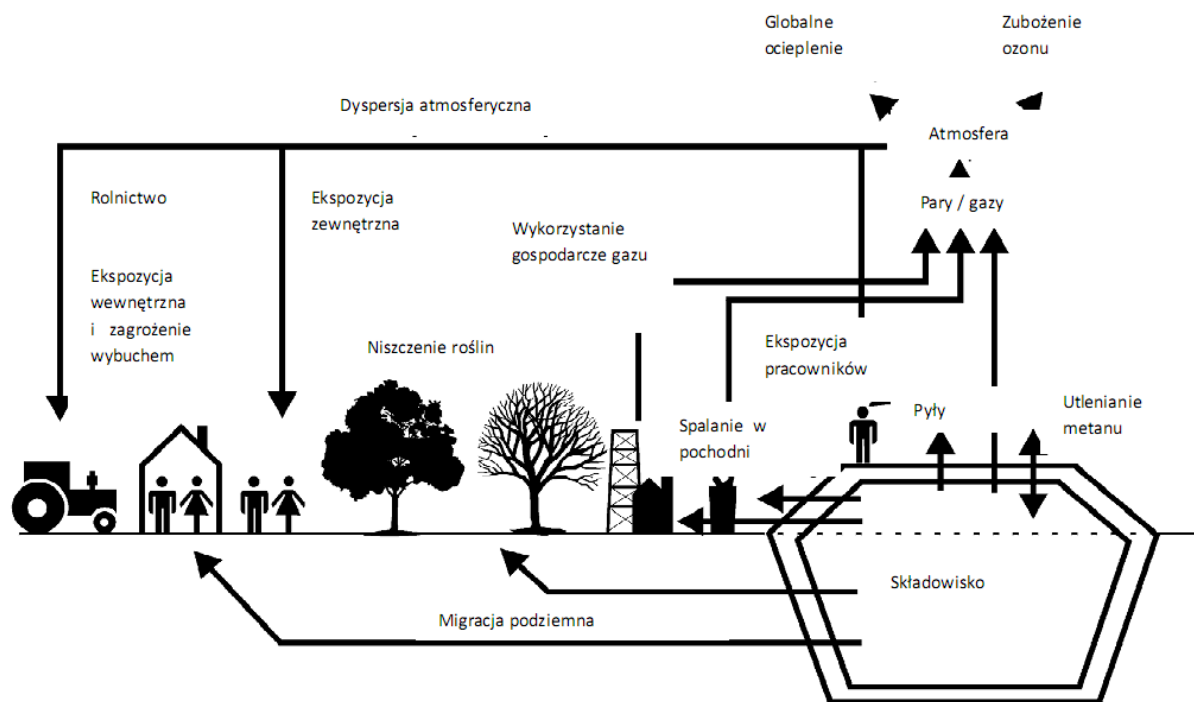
Globalne ocieplenie

Zubożenie ozonu

Dyspersja atmosferyczna

Atmosfera

Pary / gazy

Rolnictwo

Ekspozycja zewnętrzna

Wykorzystanie gospodarcze gazu

Ekspozycja wewnętrzna i zagrożenie wybuchem

Niszczenie roślin

Ekspozycja pracowników

Pyły

Utlenianie metanu

Spalanie w pochodni

Składowisko

Migracja podziemna